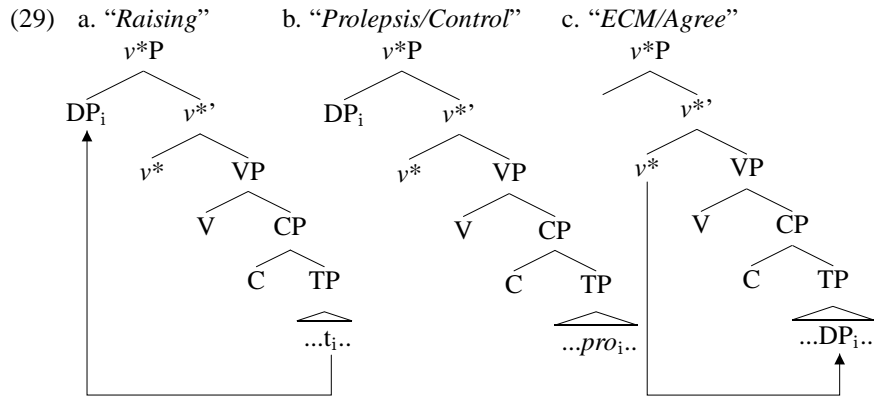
(29) a. "*Raising*" b. "*Prolepsis/Control*" c. "*ECM/Agree*"

$v$*P
DP$_i$ $v$*'
$v$* VP
V CP
C TP
...t$_i$..

$v$*P
DP$_i$ $v$*'
$v$* VP
V CP
C TP
...*pro*$_i$..

$v$*P
$v$*'
$v$* VP
V CP
C TP
...DP$_i$..